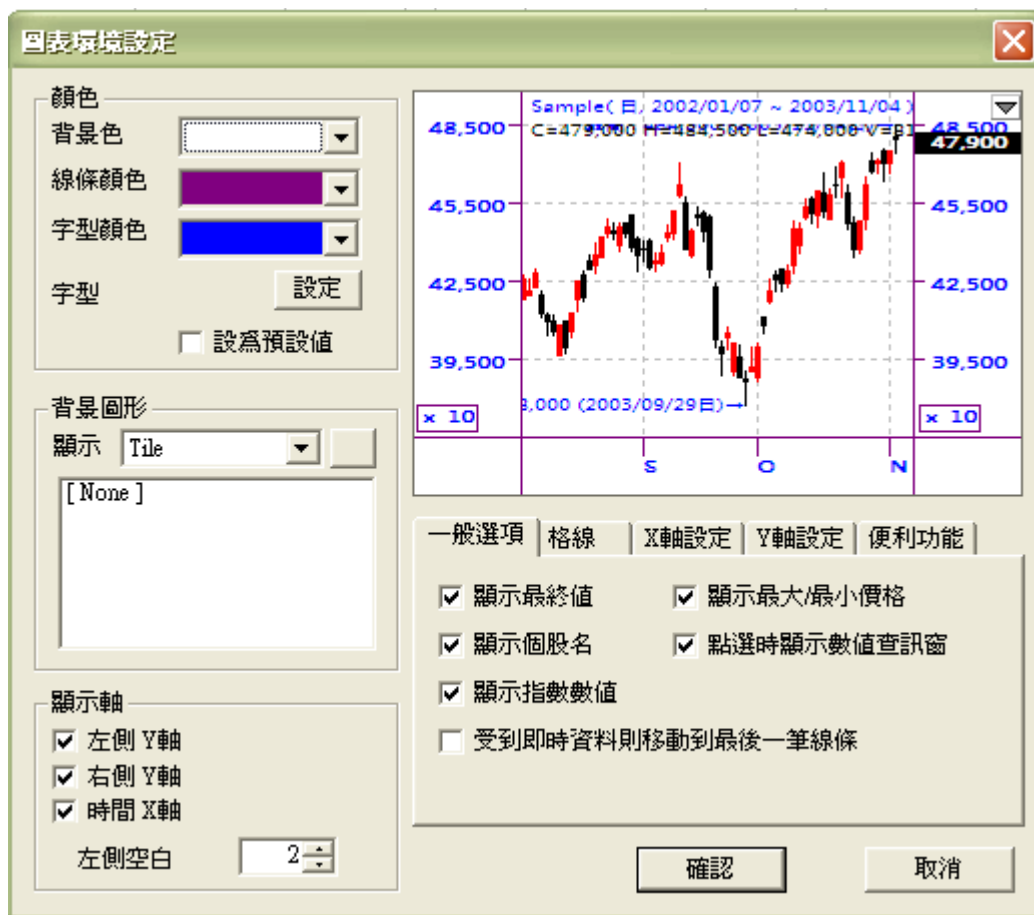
圖表環境設定

顏色
背景色
線條顏色
字型顏色
字型
設定
設爲預設值

背景圖形
顯示 Tile
[None]

顯示軸
左側 Y軸
右側 Y軸
時間 X軸
左側空白 2

Sample( 日, 2002/01/07 ~ 2003/11/04 )
C=479,000 H=484,500 L=474,000 V=81
48,500
45,500
42,500
39,500
x 10
48,500
47,900
45,500
42,500
39,500
x 10
3,000 (2003/09/29日)→
S
O
N

一般選項 | 格線 | X軸設定 | Y軸設定 | 便利功能

顯示最終值
顯示最大/最小價格
顯示個股名
點選時顯示數值查訊窗
顯示指數數值
受到即時資料則移動到最後一筆線條

確認
取消